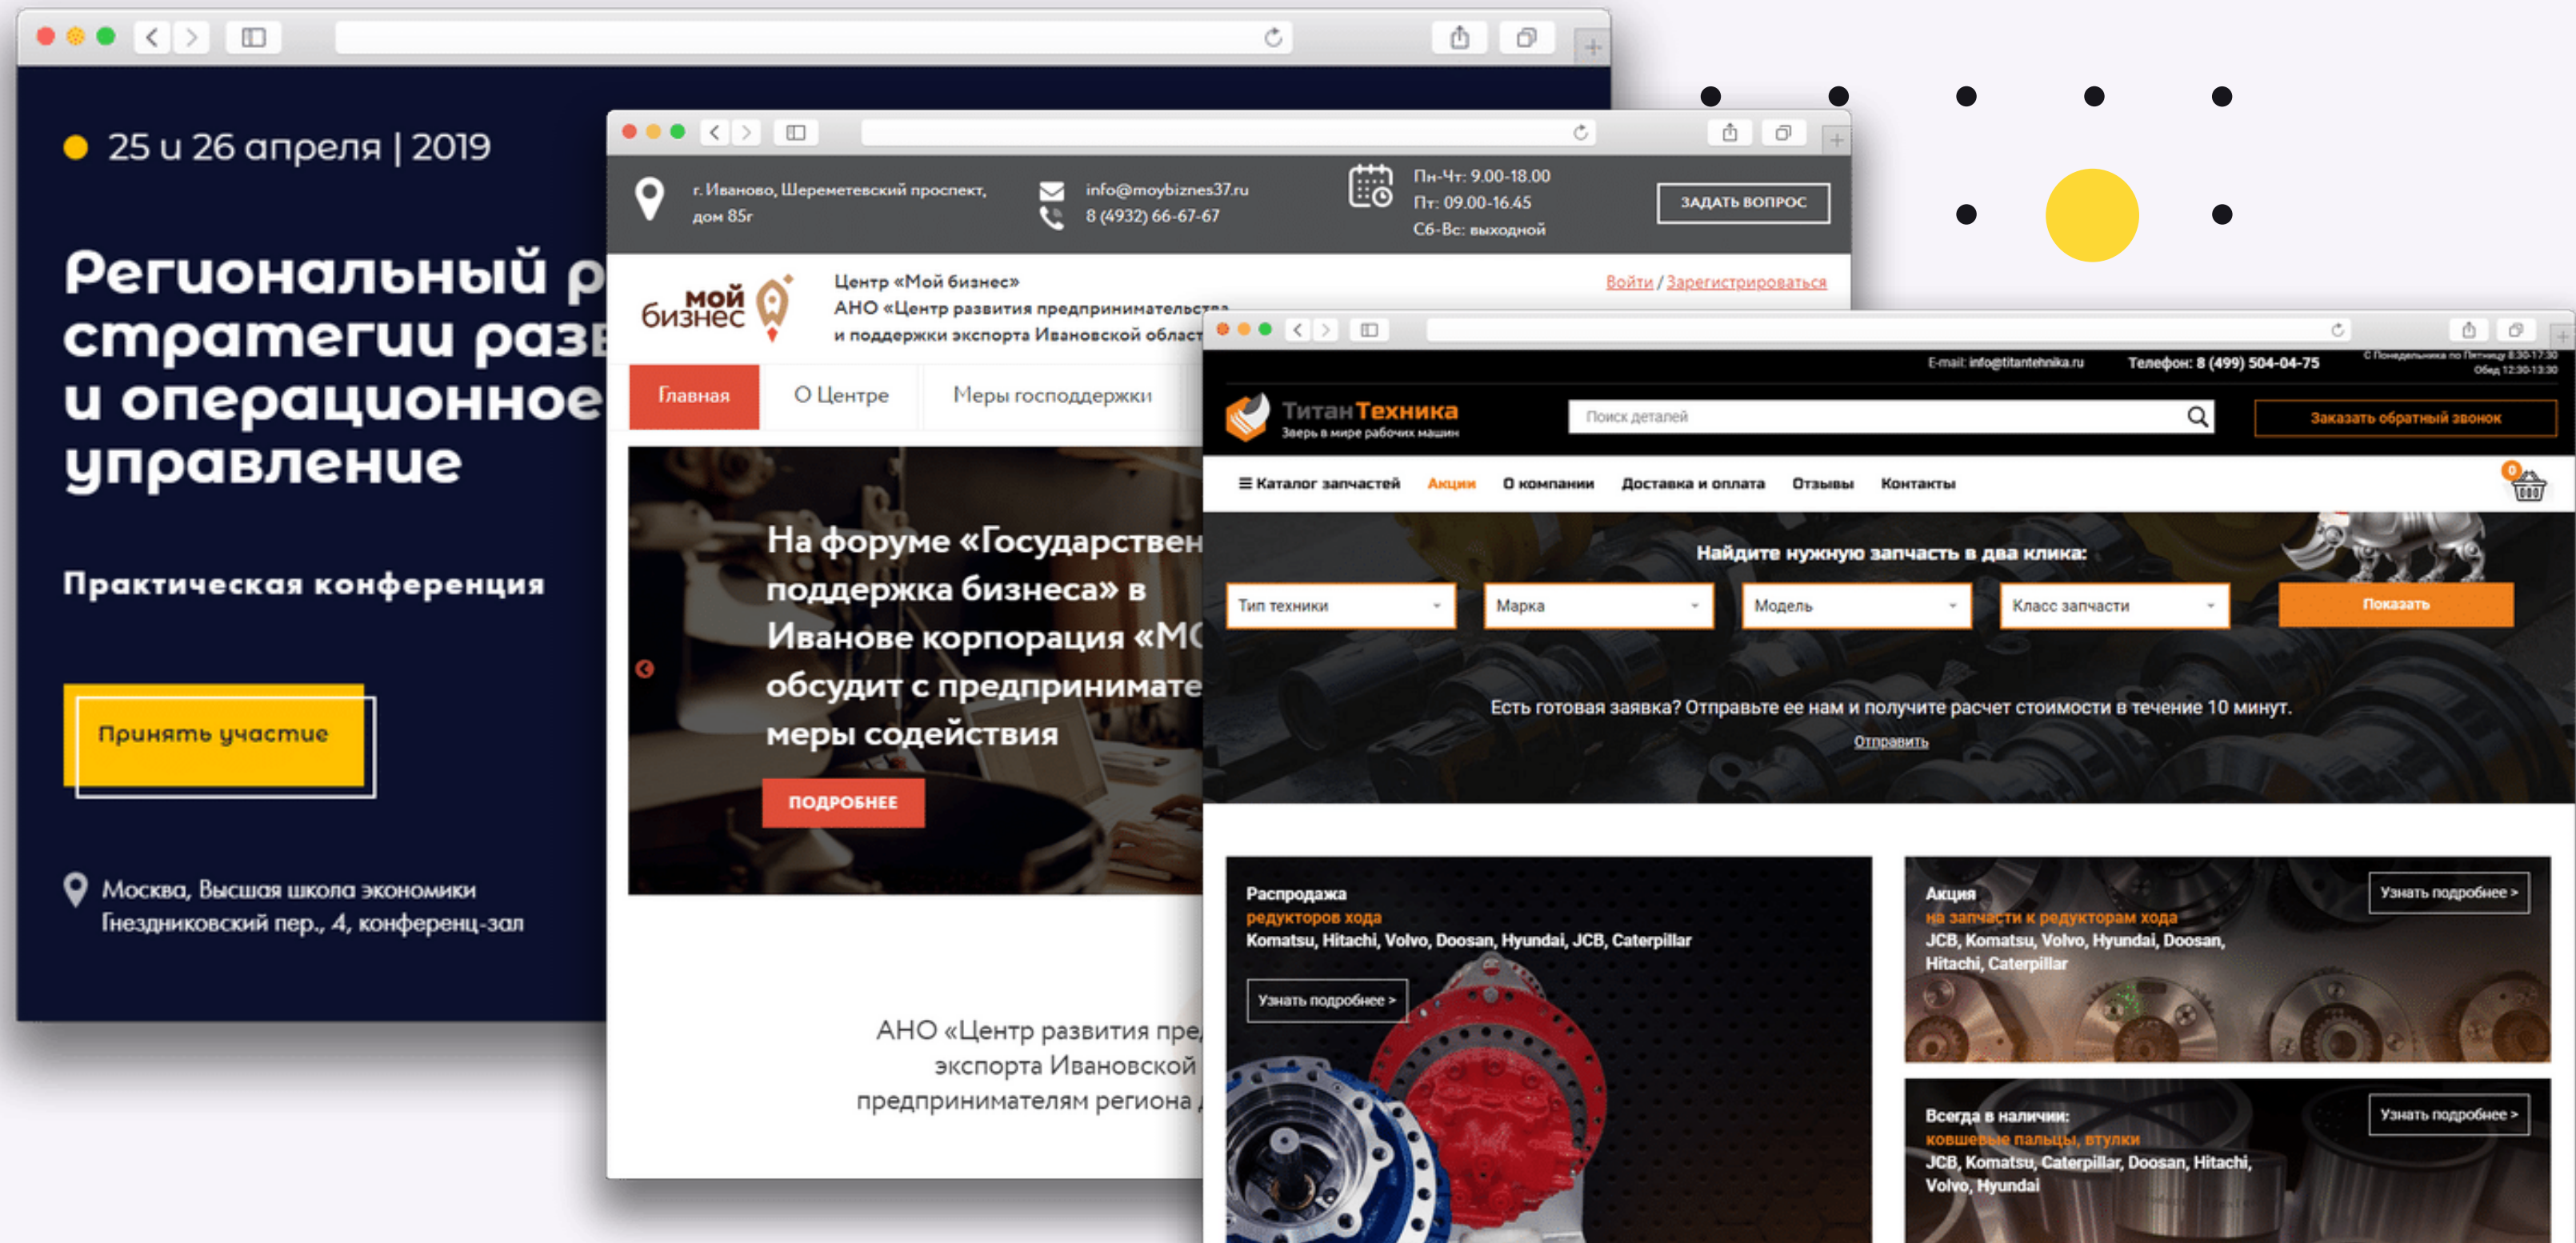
25 и 26 апреля | 2019

Региональный р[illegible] стратегии раз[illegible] и операционное управление

Практическая конференция

Принять участие

Москва, Высшая школа экономики Гнездниковский пер., 4, конференц-зал

г. Иваново, Шереметевский проспект, дом 85г

info@moybiznes37.ru
8 (4932) 66-67-67

Пн-Чт: 9.00-18.00
Пт: 09.00-16.45
Сб-Вс: выходной

ЗАДАТЬ ВОПРОС

мой бизнес

Центр «Мой бизнес»
АНО «Центр развития предпринимательства и поддержки экспорта Ивановской област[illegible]

Войти / Зарегистрироваться

Главная | О Центре | Меры господдержки

На форуме «Государствен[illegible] поддержка бизнеса» в Иванове корпорация «М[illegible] обсудит с предпринимате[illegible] меры содействия

ПОДРОБНЕЕ

АНО «Центр развития пре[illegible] экспорта Ивановской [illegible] предпринимателям региона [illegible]

E-mail: info@titantehnika.ru Телефон: 8 (499) 504-04-75 С Понедельника по Пятницу 8:30-17:30 Обед 12:30-13:30

ТитанТехника
Зверь в мире рабочих машин

Поиск деталей

Заказать обратный звонок

☰ Каталог запчастей | Акции | О компании | Доставка и оплата | Отзывы | Контакты

0

Найдите нужную запчасть в два клика:

Тип техники | Марка | Модель | Класс запчасти | Показать

Есть готовая заявка? Отправьте ее нам и получите расчет стоимости в течение 10 минут.
Отправить

Распродажа
редукторов хода
Komatsu, Hitachi, Volvo, Doosan, Hyundai, JCB, Caterpillar
Узнать подробнее >

Акция
на запчасти к редукторам хода
JCB, Komatsu, Volvo, Hyundai, Doosan, Hitachi, Caterpillar
Узнать подробнее >

Всегда в наличии:
ковшевые пальцы, втулки
JCB, Komatsu, Caterpillar, Doosan, Hitachi, Volvo, Hyundai
Узнать подробнее >